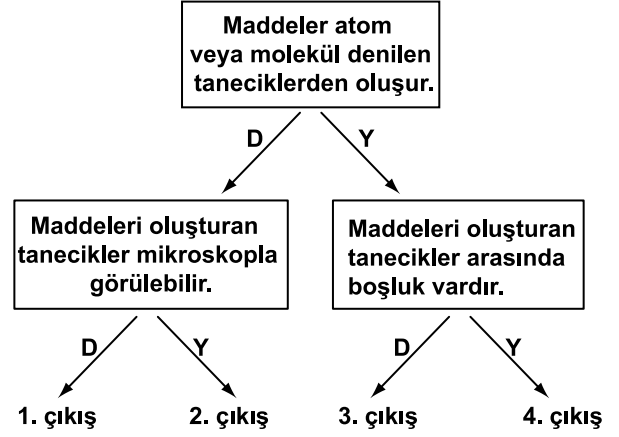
Maddeler atom veya molekül denilen taneciklerden oluşur.

D

Y

Maddeleri oluşturan tanecikler mikroskopla görülebilir.

Maddeleri oluşturan tanecikler arasında boşluk vardır.

D

Y

D

Y

1. çıkış

2. çıkış

3. çıkış

4. çıkış